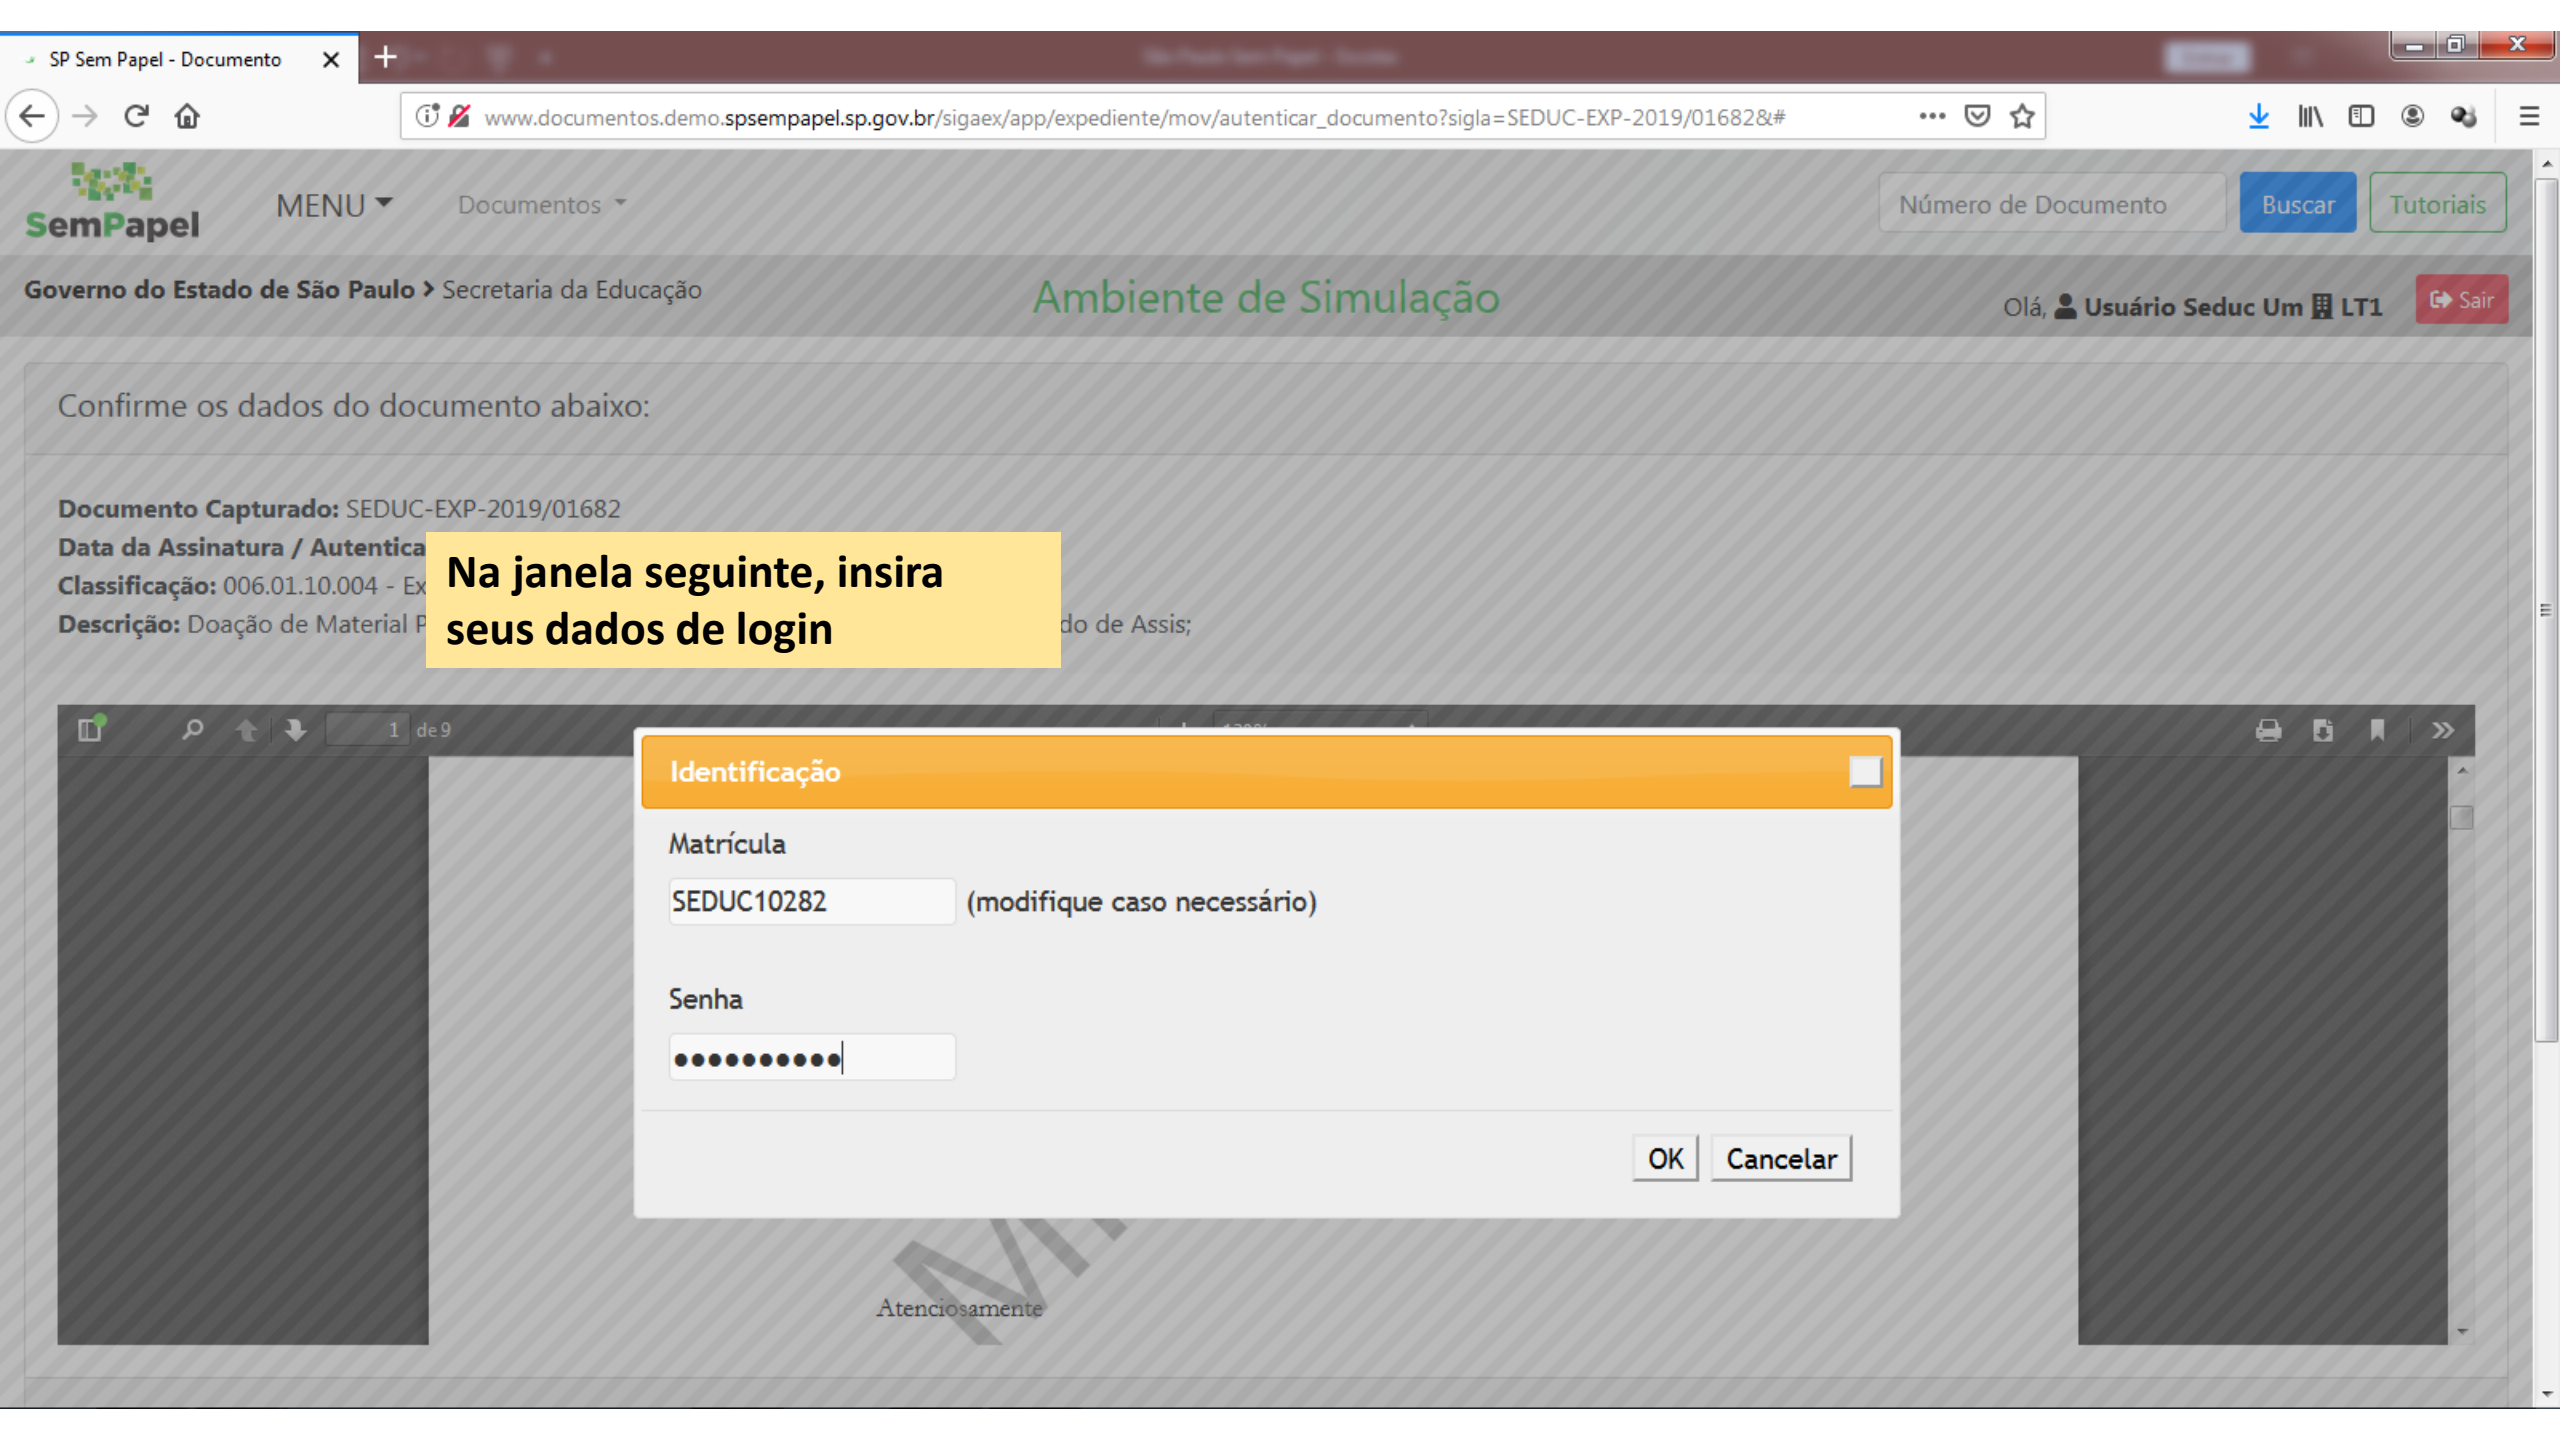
SP Sem Papel - Documento

www.documentos.demo.spsempapel.sp.gov.br/sigaex/app/expediente/mov/autenticar_documento?sigla=SEDUC-EXP-2019/01682&#

SemPapel MENU Documentos

Número de Documento Buscar Tutoriais

Governo do Estado de São Paulo > Secretaria da Educação

Ambiente de Simulação

Olá, Usuário Seduc Um LT1 Sair

Confirme os dados do documento abaixo:

Documento Capturado: SEDUC-EXP-2019/01682
Data da Assinatura / Autentica
Classificação: 006.01.10.004 - Ex
Descrição: Doação de Material P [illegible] do de Assis;

Na janela seguinte, insira seus dados de login

1 de 9

Identificação

Matrícula

SEDUC10282 (modifique caso necessário)

Senha

••••••••••

OK Cancelar

Atenciosamente